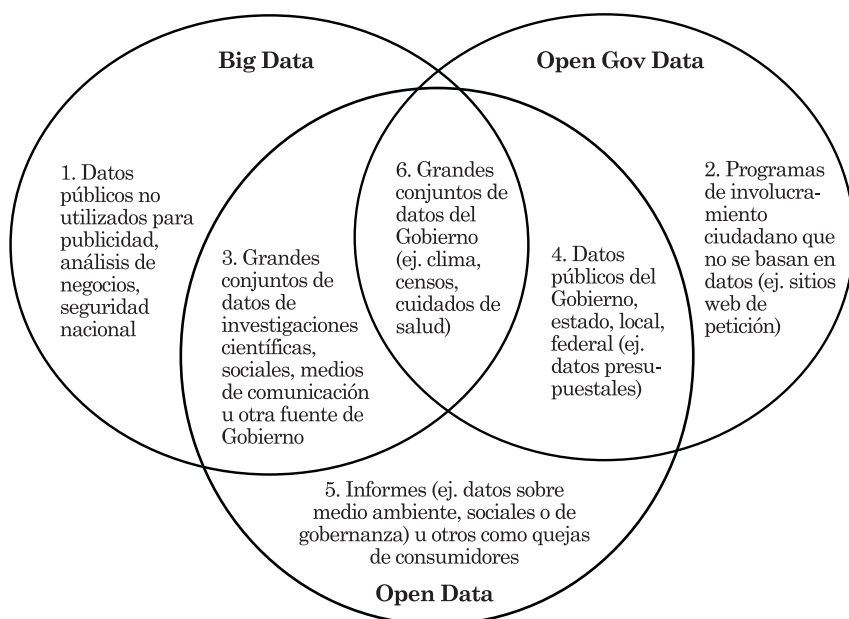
Big Data

Open Gov Data

1. Datos públicos no utilizados para publicidad, análisis de negocios, seguridad nacional

6. Grandes conjuntos de datos del Gobierno (ej. clima, censos, cuidados de salud)

2. Programas de involucramiento ciudadano que no se basan en datos (ej. sitios web de petición)

3. Grandes conjuntos de datos de investigaciones científicas, sociales, medios de comunicación u otra fuente de Gobierno

4. Datos públicos del Gobierno, estado, local, federal (ej. datos presupuestales)

5. Informes (ej. datos sobre medio ambiente, sociales o de gobernanza) u otros como quejas de consumidores

Open Data